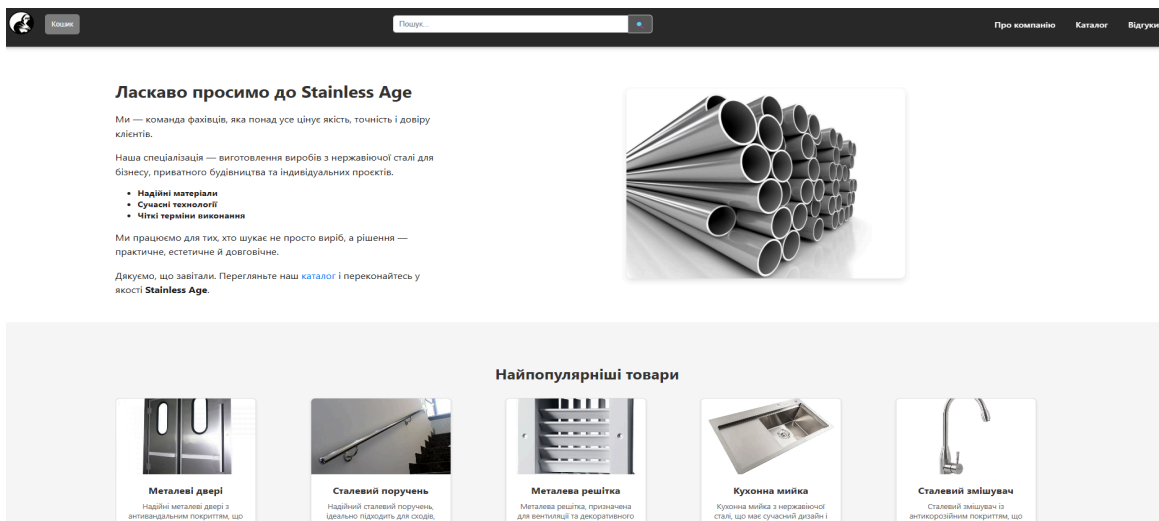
Кошик

Пошук...

Про компанію Каталог Відгуки

Ласкаво просимо до Stainless Age

Ми — команда фахівців, яка понад усе цінує якість, точність і довіру клієнтів.

Наша спеціалізація — виготовлення виробів з нержавіючої сталі для бізнесу, приватного будівництва та індивідуальних проєктів.

- Надійні матеріали
- Сучасні технології
- Чіткі терміни виконання

Ми працюємо для тих, хто шукає не просто виріб, а рішення — практичне, естетичне й довговічне.

Дякуємо, що завітали. Перегляньте наш каталог і переконайтесь у якості Stainless Age.

Найпопулярніші товари

Металеві двері
Надійні металеві двері з антивандальним покриттям, що

Сталевий поручень
Надійний сталевий поручень, ідеально підходить для сходів,

Металева решітка
Металева решітка, призначена для вентиляції та декоративного

Кухонна мийка
Кухонна мийка з нержавіючої сталі, що має сучасний дизайн і

Сталевий змішувач
Сталевий змішувач із антикорозійним покриттям, що